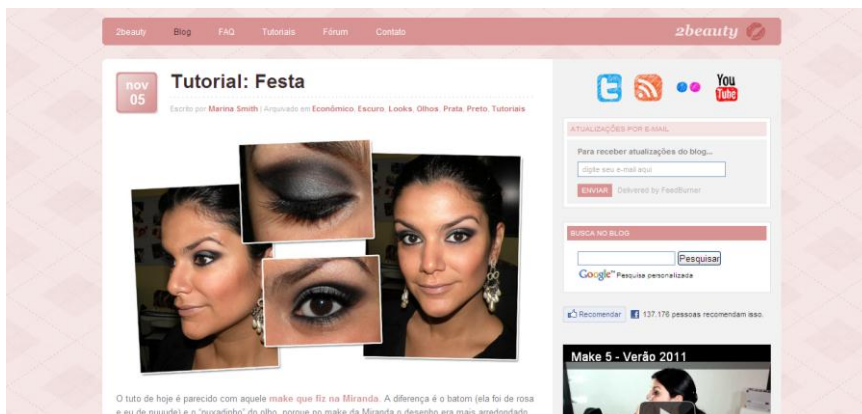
2beauty Blog FAQ Tutoriais Fórum Contato

2beauty

nov
05

Tutorial: Festa

Escrito por Marina Smith | Arquivado em Econômico, Escuro, Looks, Olhos, Prata, Preto, Tutoriais

You
Tube

ATUALIZAÇÕES POR E-MAIL

Para receber atualizações do blog...

digite seu e-mail aqui

ENVIAR Delivered by FeedBurner

BUSCA NO BLOG

Pesquisar

Google™ Pesquisa personalizada

Recomendar 137.176 pessoas recomendam isso.

Make 5 - Verão 2011

O tuto de hoje é parecido com aquele make que fiz na Miranda. A diferença é o batom (ela foi de rosa e eu de nuuude) e o "puxadinho" do olho, porque no make da Miranda o desenho era mais arredondado